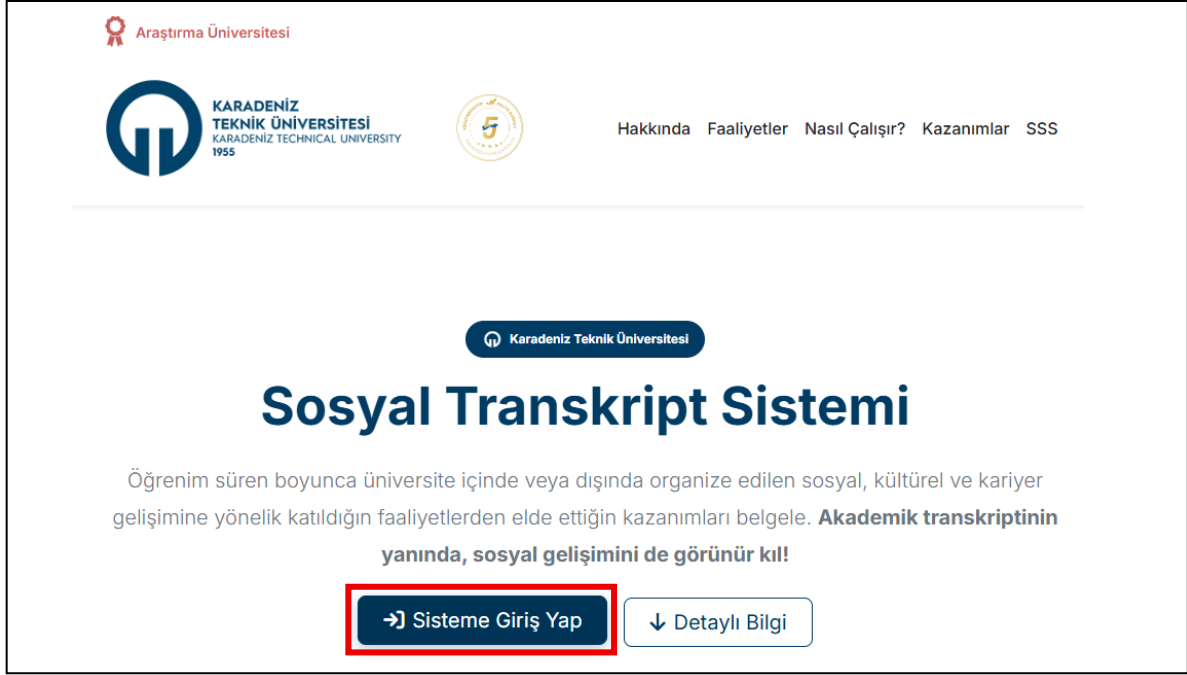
Araştırma Üniversitesi

KARADENİZ TEKNİK ÜNİVERSİTESİ
KARADENIZ TECHNICAL UNIVERSITY
1955

5

Hakkında Faaliyetler Nasıl Çalışır? Kazanımlar SSS

Karadeniz Teknik Üniversitesi

Sosyal Transkript Sistemi

Öğrenim süren boyunca üniversite içinde veya dışında organize edilen sosyal, kültürel ve kariyer gelişimine yönelik katıldığın faaliyetlerden elde ettiğin kazanımları belgele. **Akademik transkriptinin yanında, sosyal gelişimini de görünür kıl!**

Sisteme Giriş Yap

Detaylı Bilgi